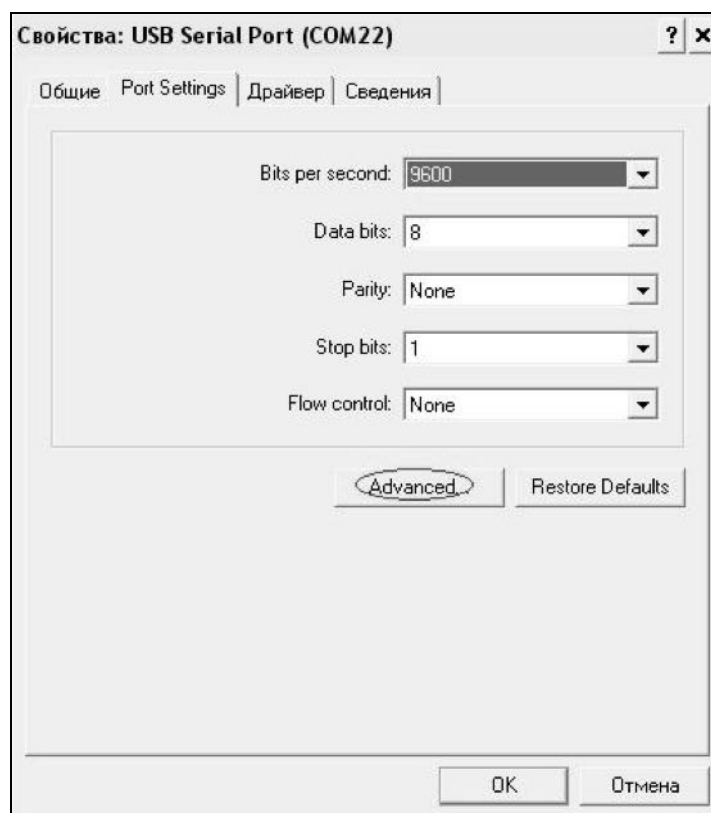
Свойства: USB Serial Port (COM22)

? ×

Общие | Port Settings | Драйвер | Сведения

Bits per second: 9600

Data bits: 8

Parity: None

Stop bits: 1

Flow control: None

Advanced...

Restore Defaults

OK

Отмена